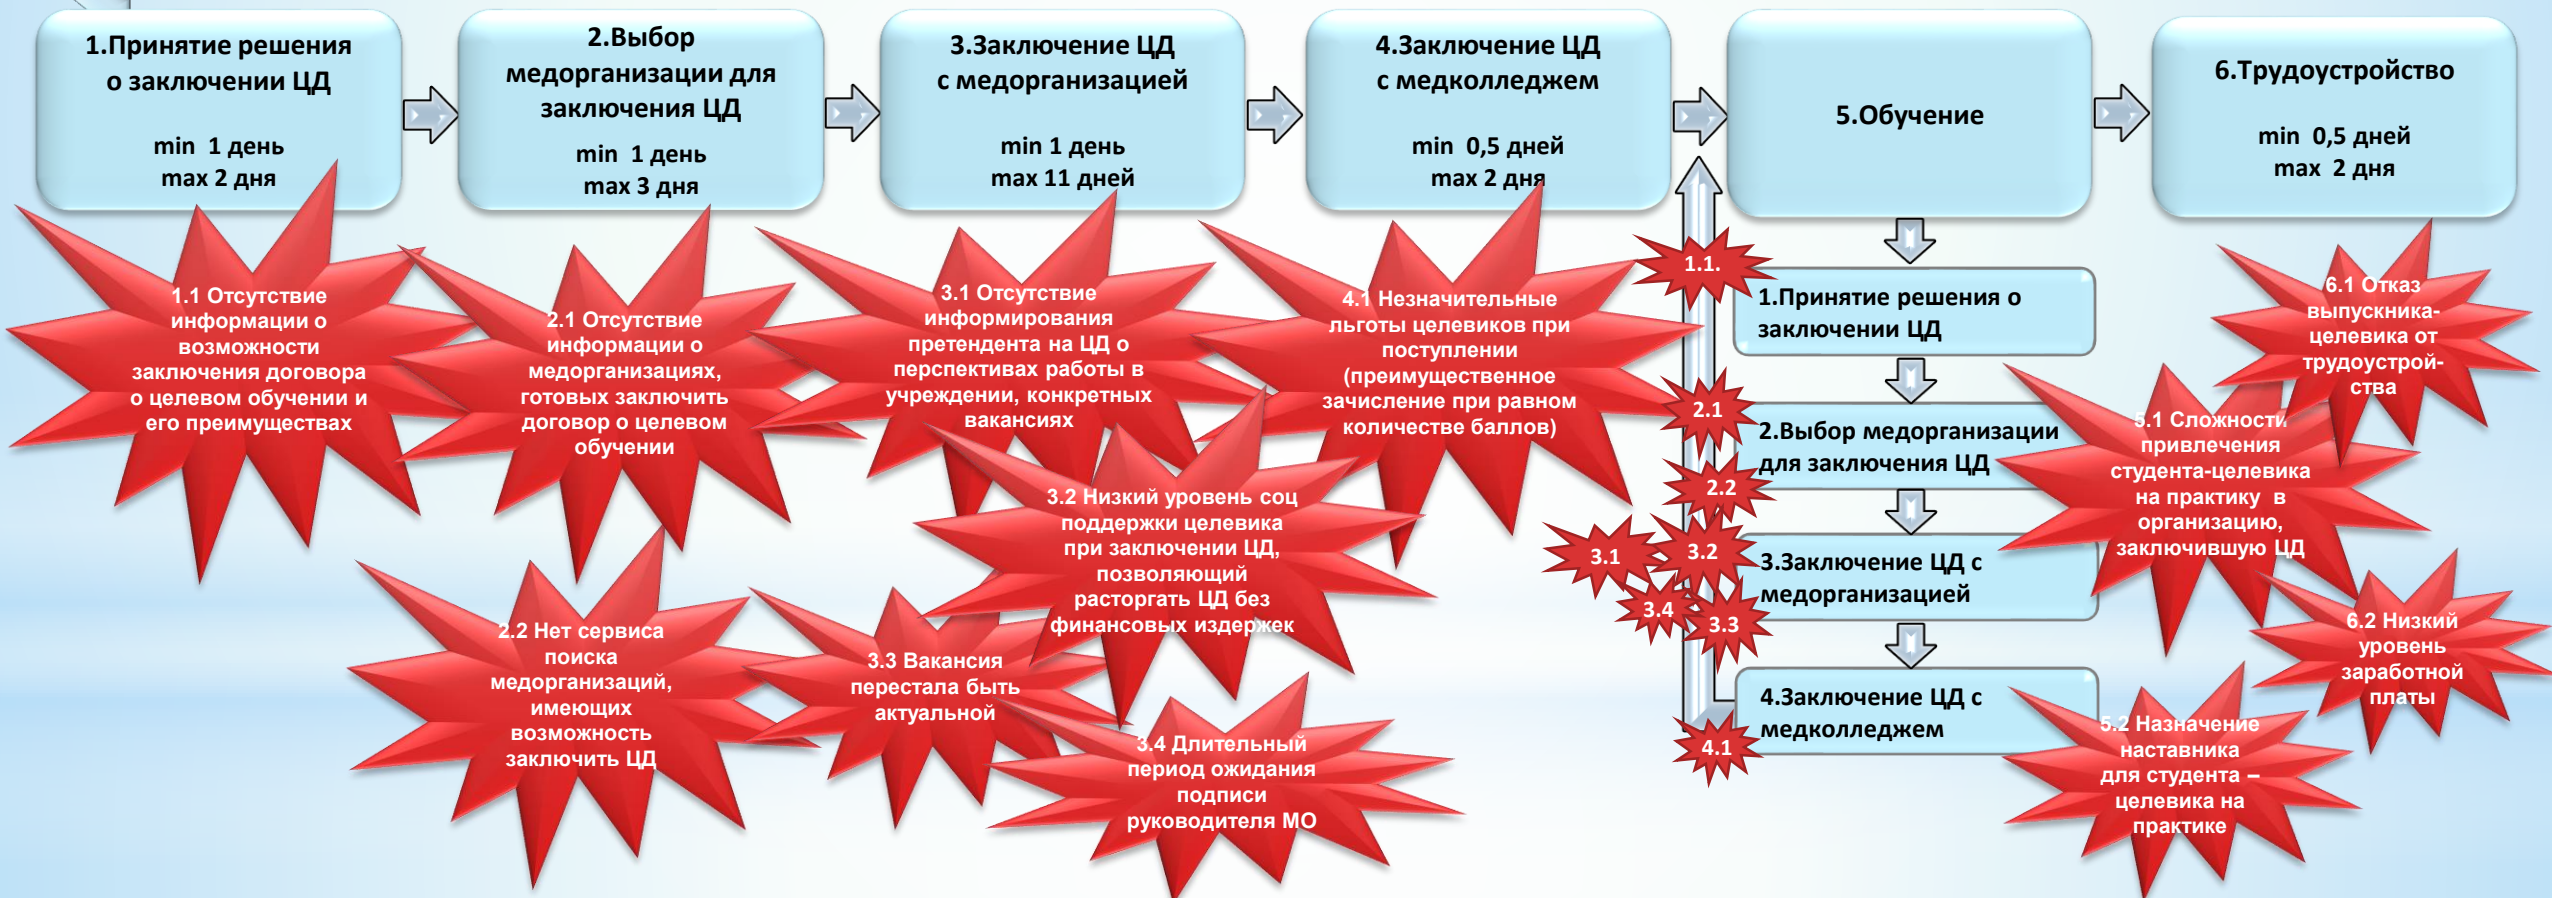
1.Принятие решения о заключении ЦД

min 1 день
max 2 дня

2.Выбор медорганизации для заключения ЦД

min 1 день
max 3 дня

3.Заключение ЦД с медорганизацией

min 1 день
max 11 дней

4.Заключение ЦД с медколледжем

min 0,5 дней
max 2 дня

5.Обучение

6.Трудоустройство

min 0,5 дней
max 2 дня

1.1 Отсутствие информации о возможности заключения договора о целевом обучении и его преимуществах

2.1 Отсутствие информации о медорганизациях, готовых заключить договор о целевом обучении

3.1 Отсутствие информирования претендента на ЦД о перспективах работы в учреждении, конкретных вакансиях

4.1 Незначительные льготы целевиков при поступлении (преимущественное зачисление при равном количестве баллов)

1.1.

1.Принятие решения о заключении ЦД

6.1 Отказ выпускника-целевика от трудоустрой-ства

2.1

2.Выбор медорганизации для заключения ЦД

5.1 Сложности привлечения студента-целевика на практику в организацию, заключившую ЦД

2.2

3.2 Низкий уровень соц поддержки целевика при заключении ЦД, позволяющий расторгать ЦД без финансовых издержек

3.1

3.2

3.Заключение ЦД с медорганизацией

3.4

3.3

6.2 Низкий уровень заработной платы

2.2 Нет сервиса поиска медорганизаций, имеющих возможность заключить ЦД

3.3 Вакансия перестала быть актуальной

4.Заключение ЦД с медколледжем

5.2 Назначение наставника для студента – целевика на практике

4.1

3.4 Длительный период ожидания подписи руководителя МО